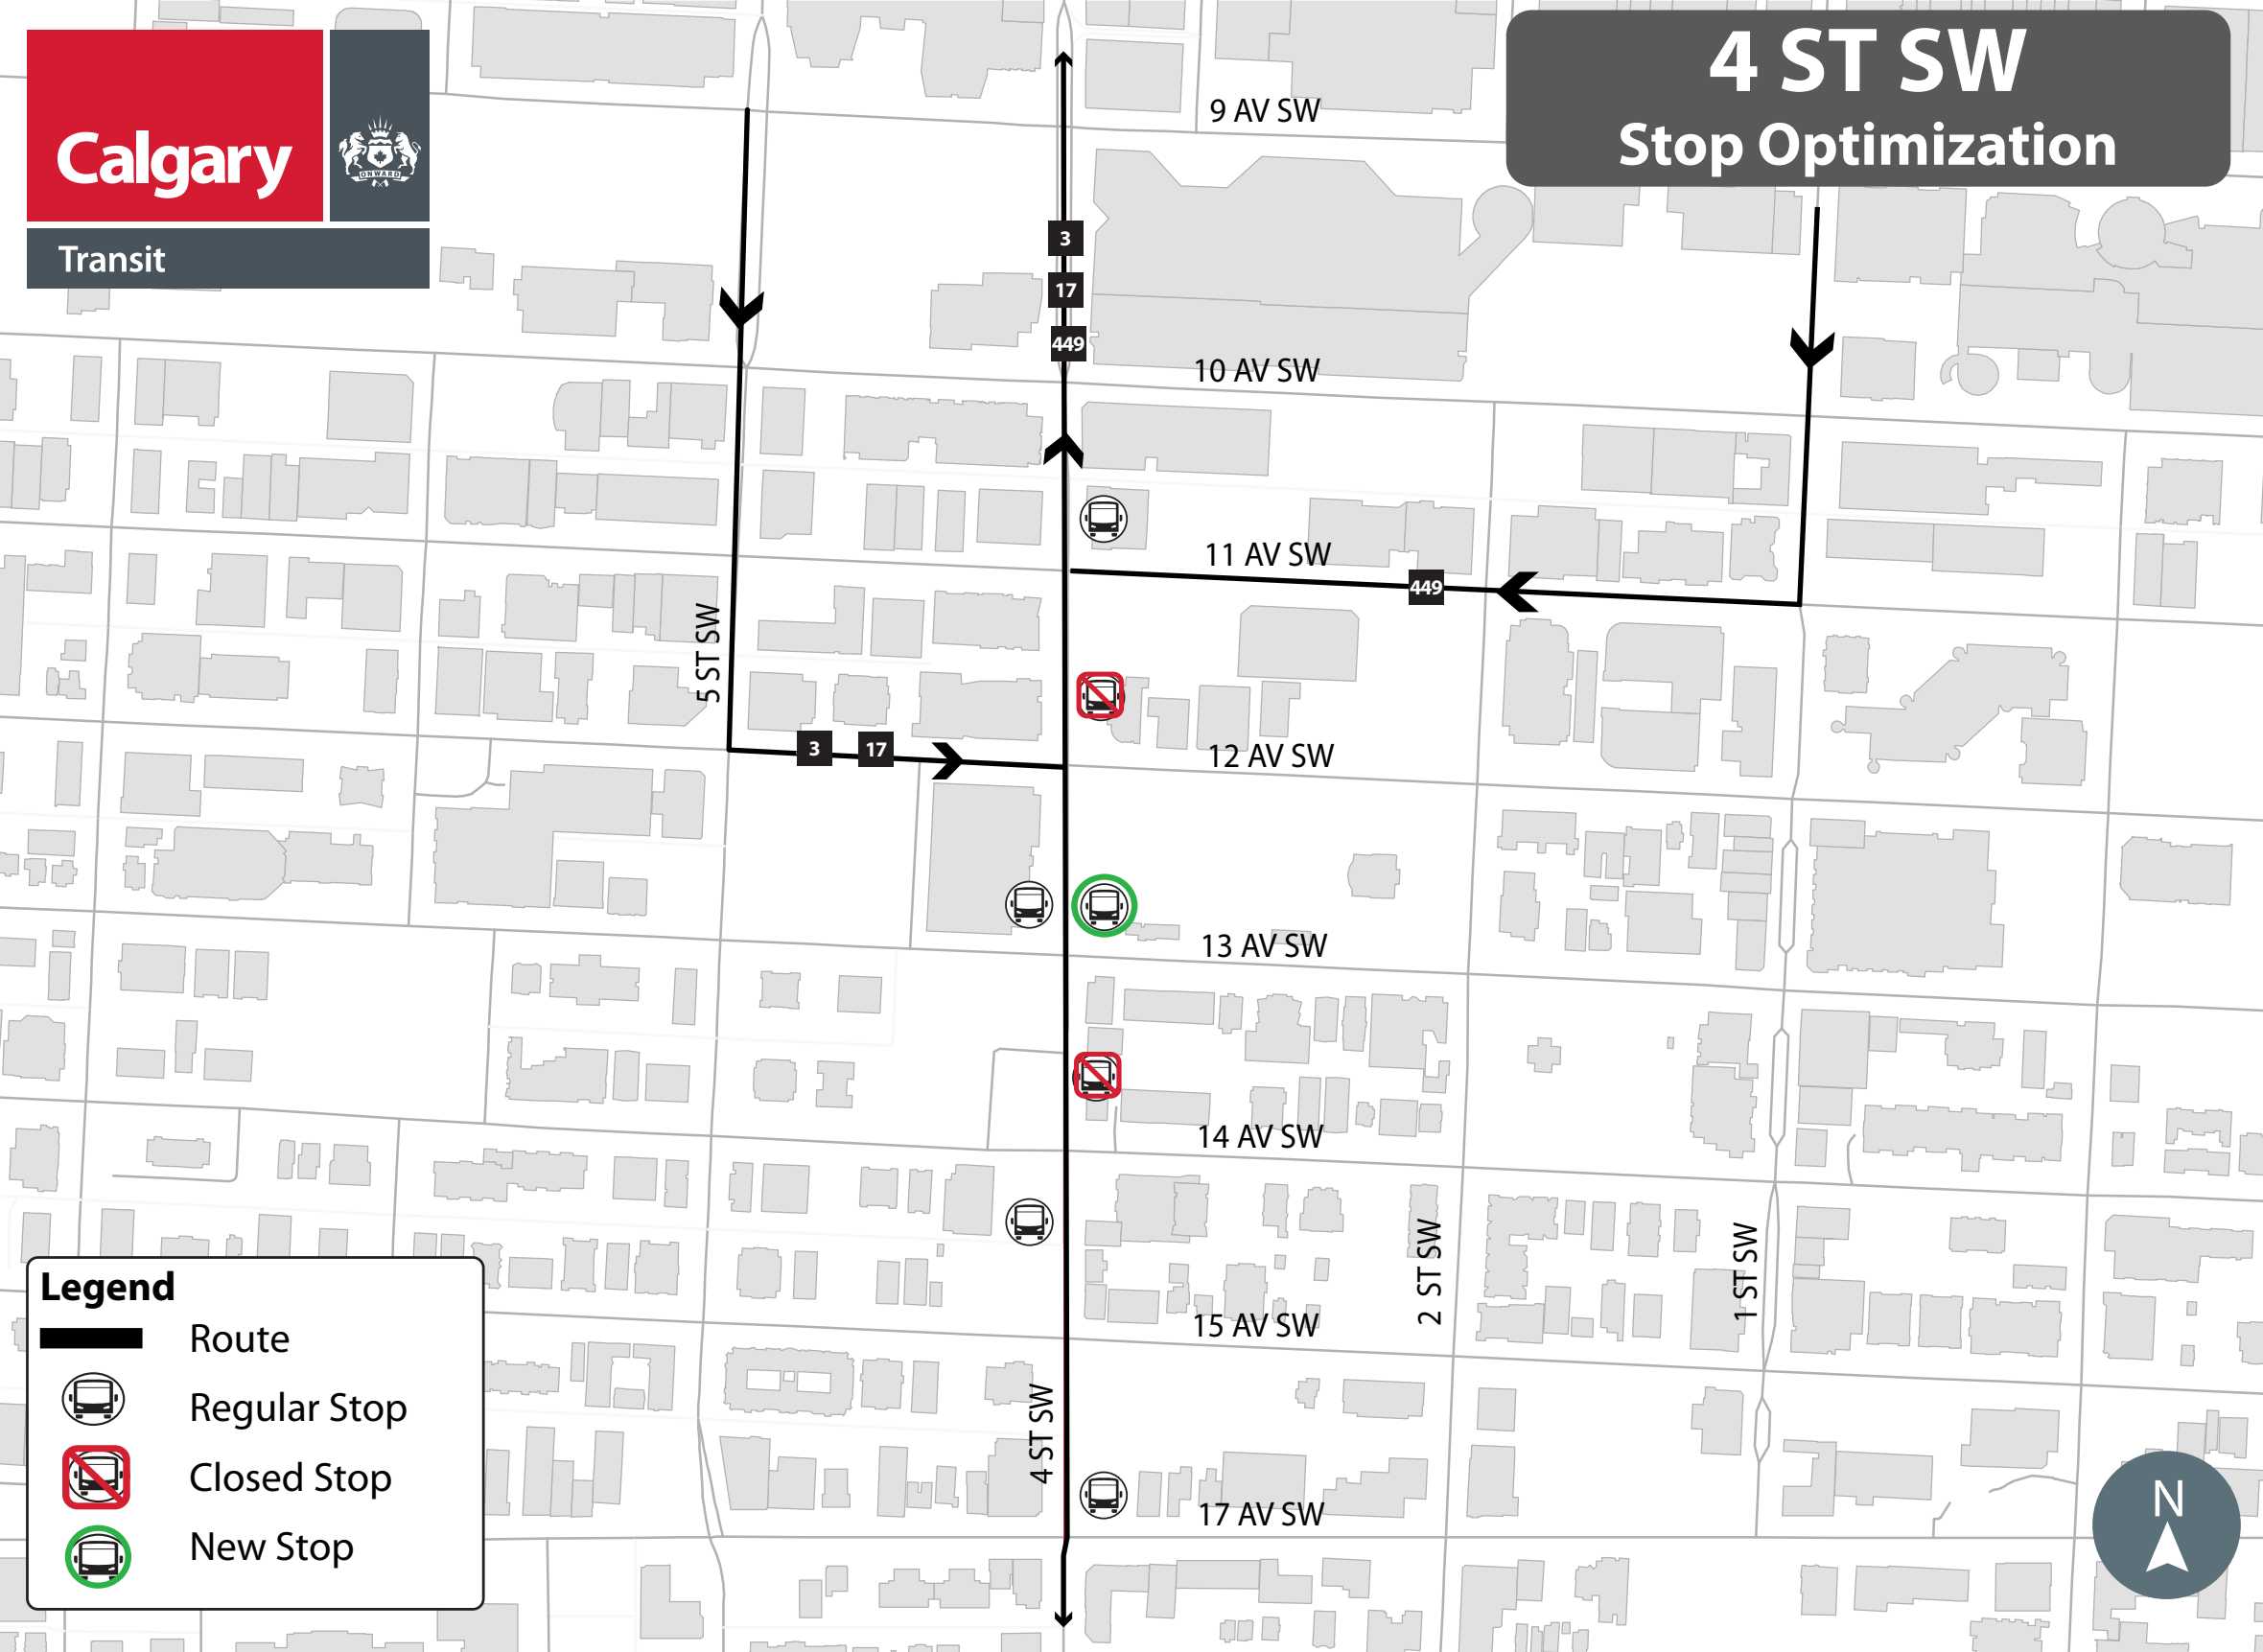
Calgary
ONWARD
Transit

4 ST SW
Stop Optimization

9 AV SW
3
17
449
10 AV SW
11 AV SW
449
5 ST SW
12 AV SW
3
17
13 AV SW
14 AV SW
15 AV SW
2 ST SW
1 ST SW
4 ST SW
17 AV SW

Legend
Route
Regular Stop
Closed Stop
New Stop

N